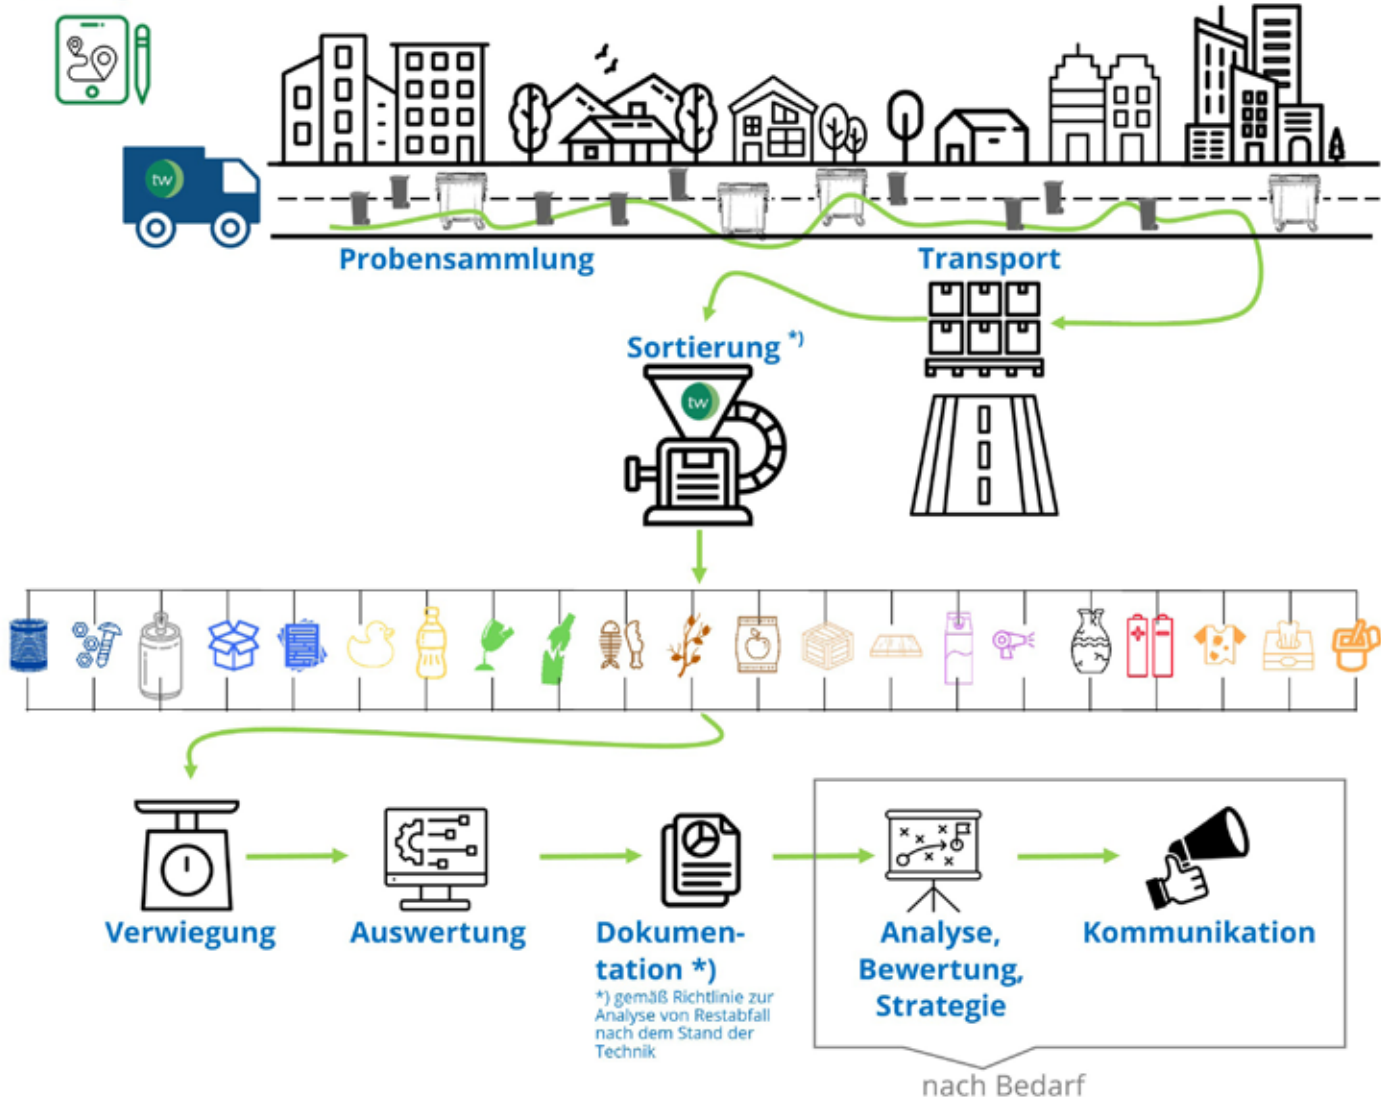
tw

Probensammlung

Transport

Sortierung *)

tw

Verwiegung

Auswertung

Dokumentation *)

*) gemäß Richtlinie zur Analyse von Restabfall nach dem Stand der Technik

Analyse, Bewertung, Strategie

Kommunikation

nach Bedarf